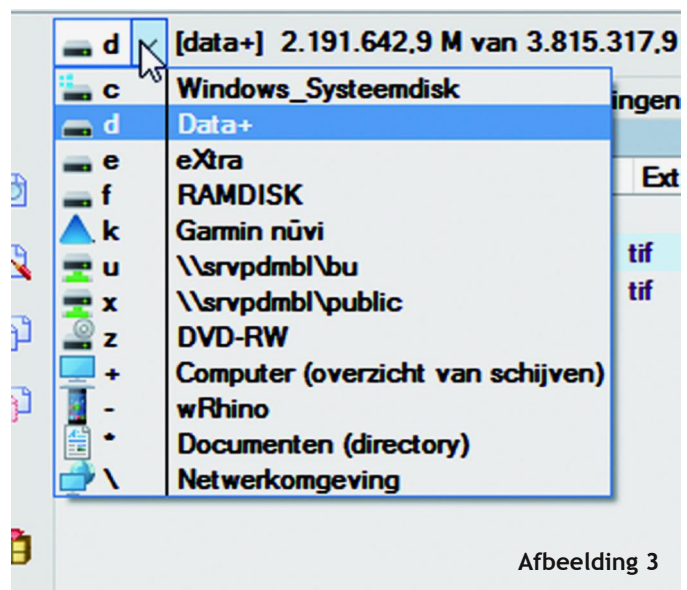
d [data+] 2.191.642,9 M van 3.815.317,9

| | |
|---|---|
| c | Windows_Systeemdisk |
| d | Data+ |
| e | eXtra |
| f | RAMDISK |
| k | Garmin nüvi |
| u | \\srvpdmbl\bu |
| x | \\srvpdmbl\public |
| z | DVD-RW |
| + | Computer (overzicht van schijven) |
| - | wRhino |
| * | Documenten (directory) |
| \ | Netwerkomgeving |

ingen

Ext

tif

tif

Afbeelding 3